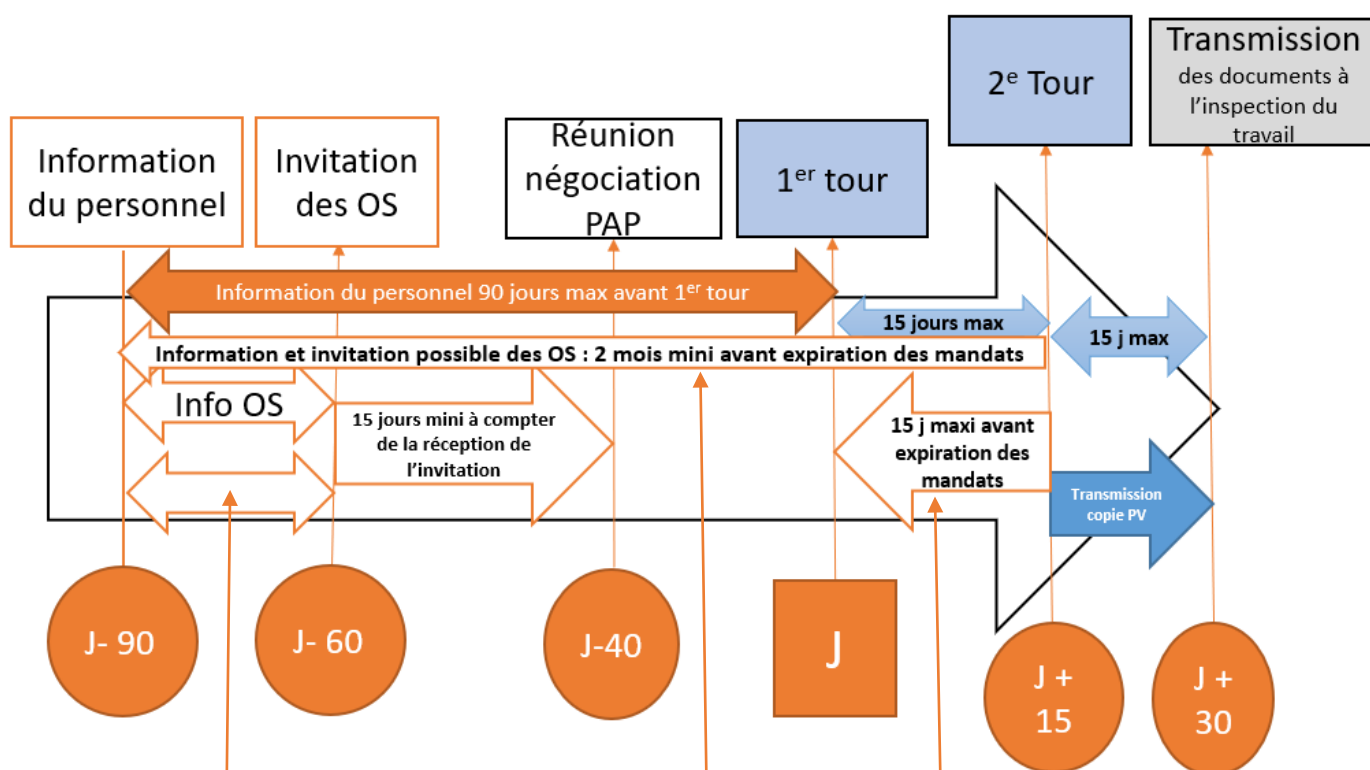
2$^e$ Tour

Transmission des documents à l'inspection du travail

Information du personnel

Invitation des OS

Réunion négociation PAP

1$^{er}$ tour

Information du personnel 90 jours max avant 1$^{er}$ tour

15 jours max

15 j max

Information et invitation possible des OS : 2 mois mini avant expiration des mandats

Info OS

15 jours mini à compter de la réception de l'invitation

15 j maxi avant expiration des mandats

Transmission copie PV

J- 90

J- 60

J-40

J

J + 15

J + 30